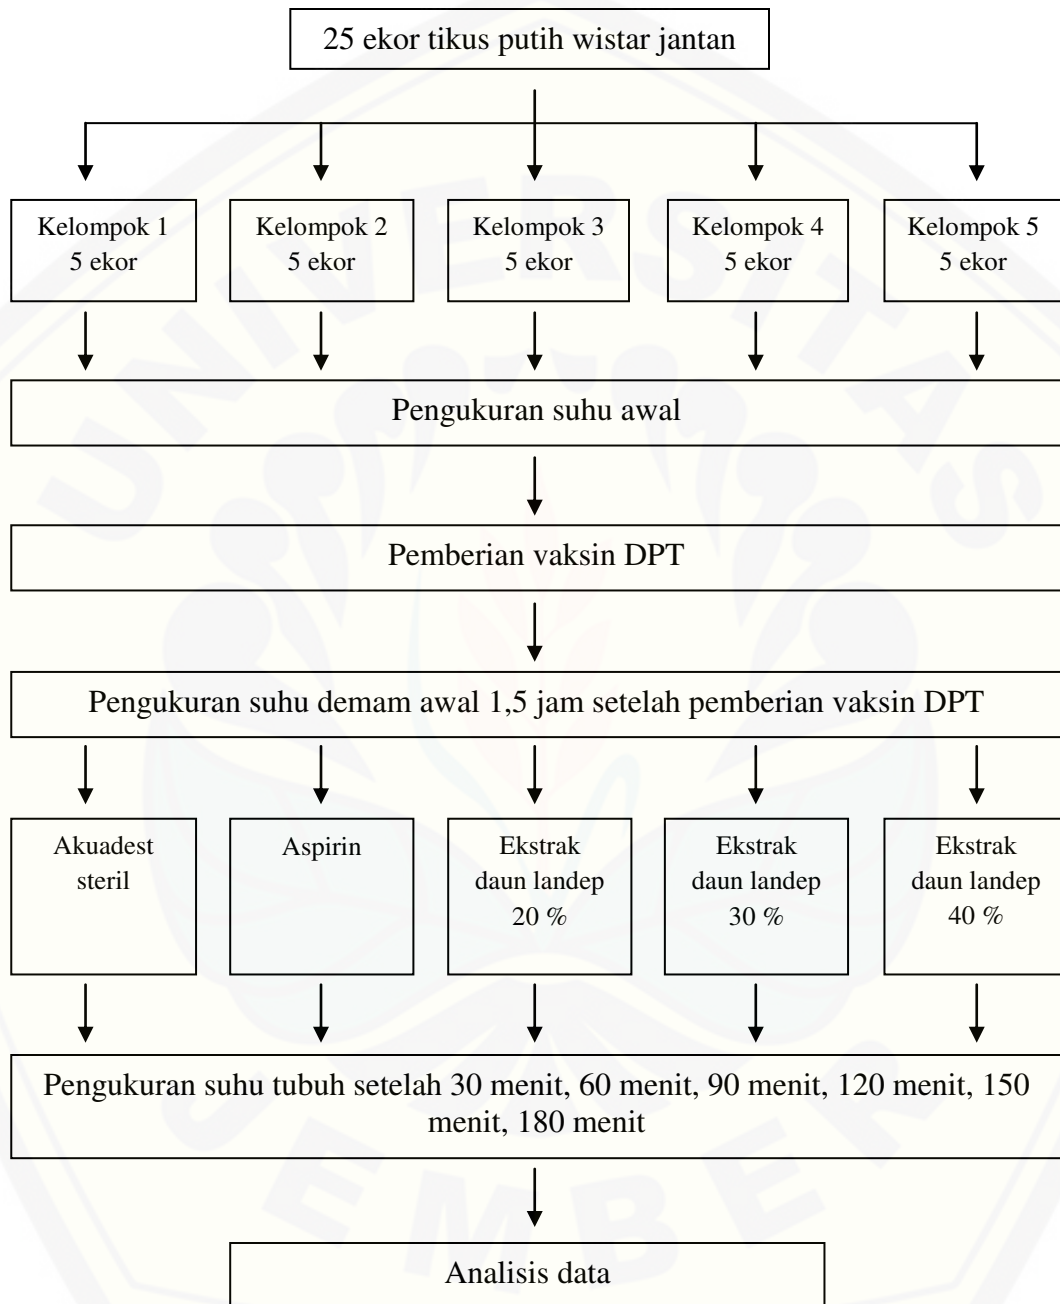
25 ekor tikus putih wistar jantan

Kelompok 1
5 ekor

Kelompok 2
5 ekor

Kelompok 3
5 ekor

Kelompok 4
5 ekor

Kelompok 5
5 ekor

Pengukuran suhu awal

Pemberian vaksin DPT

Pengukuran suhu demam awal 1,5 jam setelah pemberian vaksin DPT

Akuadest steril

Aspirin

Ekstrak daun landep 20 %

Ekstrak daun landep 30 %

Ekstrak daun landep 40 %

Pengukuran suhu tubuh setelah 30 menit, 60 menit, 90 menit, 120 menit, 150 menit, 180 menit

Analisis data